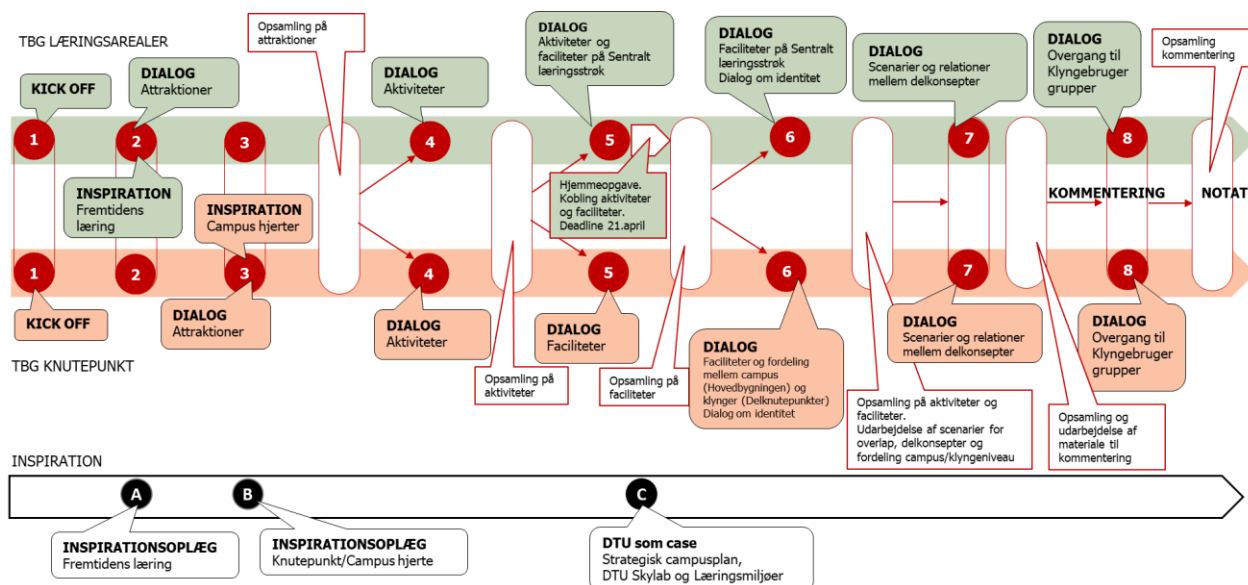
TBG LÆRINGSAREALER

KICK OFF

1

DIALOG
Attraktioner

2

INSPIRATION
Fremtidens læring

3

INSPIRATION
Campus hjerter

Opsamling på attraktioner

DIALOG
Aktiviteter

4

DIALOG
Aktiviteter og faciliteter på Sentralt læringsstrøk

5

Hjemmeopgave.
Kobling aktiviteter og faciliteter.
Deadline 21.april

DIALOG
Faciliteter på Sentralt læringsstrøk
Dialog om identitet

6

DIALOG
Scenarier og relationer mellem delkonsepter

7

DIALOG
Overgang til Klyngebruger grupper

8

KOMMENTERING

Opsamling kommentering

NOTAT

1

2

3

4

5

6

7

8

KICK OFF

DIALOG
Attraktioner

DIALOG
Aktiviteter

DIALOG
Faciliteter

DIALOG
Faciliteter og fordeling mellem campus (Hovedbygningen) og klynger (Delknutepunkter)
Dialog om identitet

DIALOG
Scenarier og relationer mellem delkonsepter

DIALOG
Overgang til Klyngebruger grupper

TBG KNUTEPUNKT

Opsamling på aktiviteter

Opsamling på faciliteter

Opsamling på aktiviteter og faciliteter.
Udarbejdelse af scenarier for overlap, delkonsepter og fordeling campus/klyngeniveau

Opsamling og udarbejdelse af materiale til kommentering

INSPIRATION

A

B

C

INSPIRATIONSOPLÆG
Fremtidens læring

INSPIRATIONSOPLÆG
Knutepunkt/Campus hjerte

DTU som case
Strategisk campusplan,
DTU Skylab og Læringsmiljøer